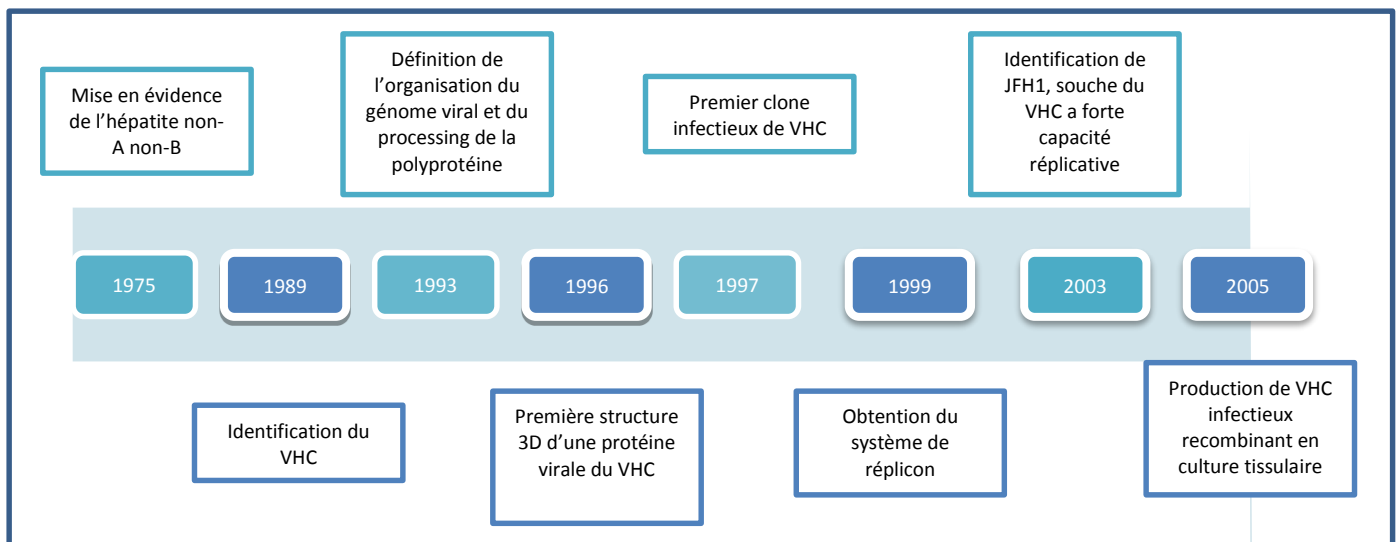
Mise en évidence de l'hépatite non-A non-B

Définition de l'organisation du génome viral et du processing de la polyprotéine

Premier clone infectieux de VHC

Identification de JFH1, souche du VHC a forte capacité réplicative

1975

1989

1993

1996

1997

1999

2003

2005

Identification du VHC

Première structure 3D d'une protéine virale du VHC

Obtention du système de réplicon

Production de VHC infectieux recombinant en culture tissulaire